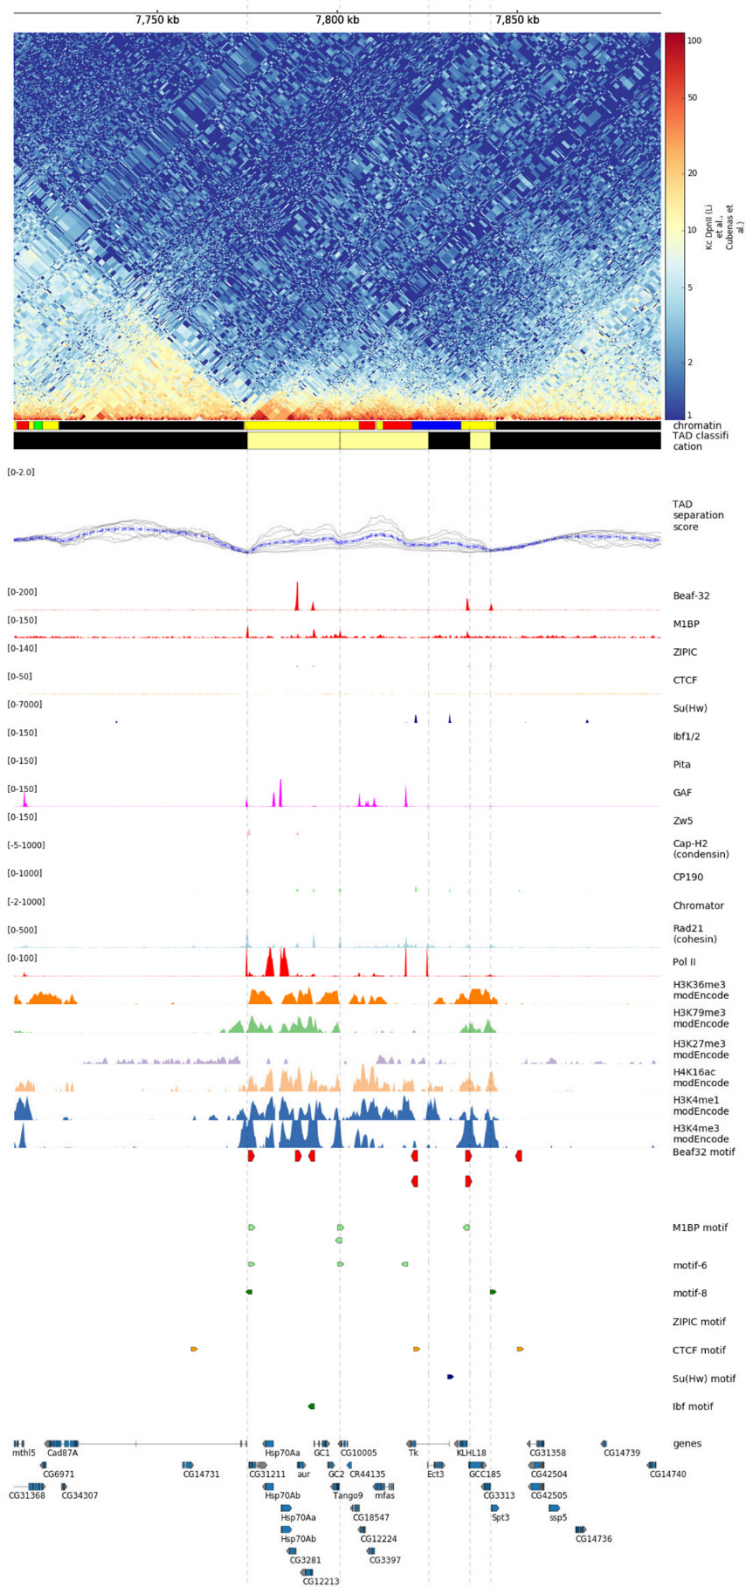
7,750 kb
7,800 kb
7,850 kb

100
50
20
10
5
2
1

Kc DpnII (Li et al., Cubenas et al.)

chromatin
TAD classification

[0-2.0]
TAD separation score

[0-200]
Beaf-32
[0-150]
M1BP
[0-140]
ZIPIC
[0-50]
CTCF
[0-7000]
Su(Hw)
[0-150]
Ibf1/2
[0-150]
Pita
[0-150]
GAF
[0-150]
Zw5
[-5-1000]
Cap-H2 (condensin)
[0-1000]
CP190
[-2-1000]
Chromator
[0-500]
Rad21 (cohesin)
[0-100]
Pol II
H3K36me3 modEncode
H3K79me3 modEncode
H3K27me3 modEncode
H4K16ac modEncode
H3K4me1 modEncode
H3K4me3 modEncode
Beaf32 motif
M1BP motif
motif-6
motif-8
ZIPIC motif
CTCF motif
Su(Hw) motif
Ibf motif
genes

mthl5
Cad87A
CG6971
CG31368
CG34307
CG14731
Hsp70Aa
CG31211
Hsp70Ab
Hsp70Aa
Hsp70Ab
CG3281
CG12213
aur
GC1
GC2
CG10005
CR44135
Tango9
mfas
CG18547
CG12224
CG3397
Tk
Ect3
KLHL18
GCC185
CG3313
Spt3
CG31358
CG42504
CG42505
ssp5
CG14736
CG14739
CG14740